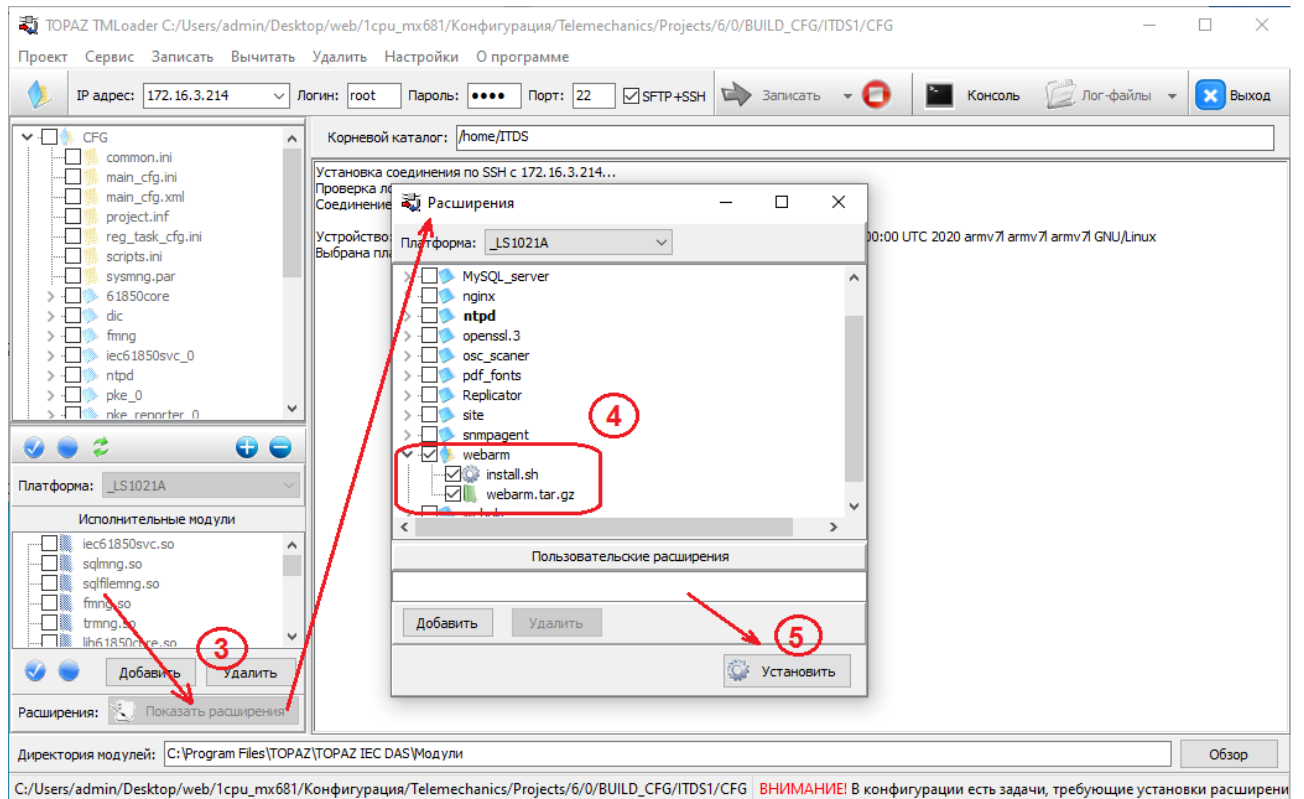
TOPAZ TMLoader C:/Users/admin/Desktop/web/1cpu_mx681/Конфигурация/Telemechanics/Projects/6/0/BUILD_CFG/ITDS1/CFG

Проект Сервис Записать Вычитать Удалить Настройки О программе

IP адрес: 172.16.3.214 Логин: root Пароль: •••• Порт: 22 SFTP+SSH Записать Консоль Лог-файлы Выход

CFG
common.ini
main_cfg.ini
main_cfg.xml
project.inf
reg_task_cfg.ini
scripts.ini
sysmng.par
61850core
dic
fmng
iec61850svc_0
ntpd
pke_0
pke_reporter_0

Платформа: _LS1021A

Исполнительные модули
iec61850svc.so
sqlmng.so
sqlfilemng.so
fmng.so
trmng.so
lib61850core.so

Добавить Удалить

Расширения: Показать расширения

3

Корневой каталог: /home/ITDS

Установка соединения по SSH с 172.16.3.214...
Проверка л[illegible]
Соединение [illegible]

Устройство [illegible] 00:00 UTC 2020 armv7l armv7l armv7l GNU/Linux
Выбрана пл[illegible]

Расширения

Платформа: _LS1021A

MySQL_server
nginx
ntpd
openssl.3
osc_scaner
pdf_fonts
Replicator
site
snmpagent
webarm
install.sh
webarm.tar.gz

4

Пользовательские расширения

Добавить Удалить

5

Установить

Директория модулей: C:\Program Files\TOPAZ\TOPAZ IEC DAS\Модули Обзор

C:/Users/admin/Desktop/web/1cpu_mx681/Конфигурация/Telemechanics/Projects/6/0/BUILD_CFG/ITDS1/CFG ВНИМАНИЕ! В конфигурации есть задачи, требующие установки расширени